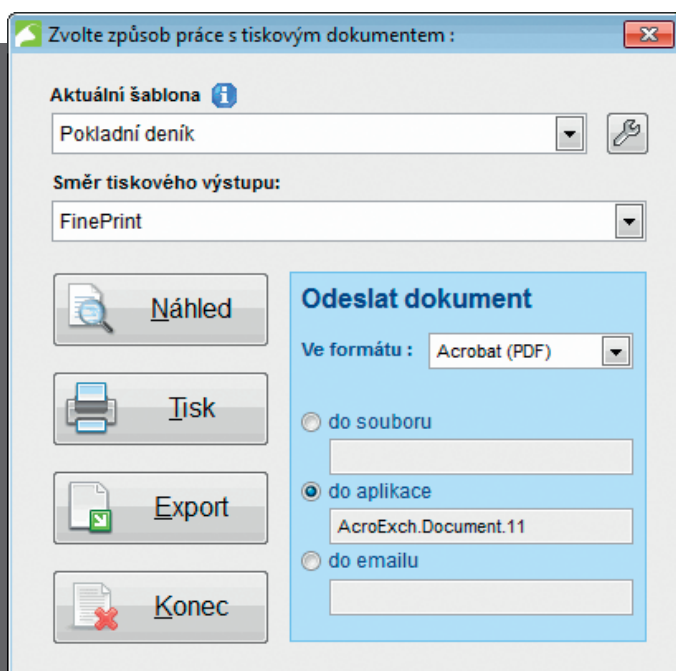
Zvolte způsob práce s tiskovým dokumentem :

Aktuální šablona

Pokladní deník

Směr tiskového výstupu:

FinePrint

Náhled

Tisk

Export

Konec

Odeslat dokument

Ve formátu : Acrobat (PDF)

do souboru

do aplikace

AcroExch.Document.11

do emailu